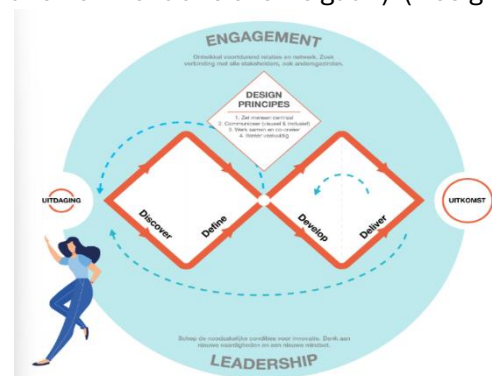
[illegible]

ENGAGEMENT

Ontwikkel voortdurend relaties en netwerk. Zoek verbinding met alle stakeholders, ook andersgezinden.

DESIGN PRINCIPES

1. Zet mensen centraal
2. Communiceer (visueel & inclusief)
3. Werk samen en co-creëer
4. Itereer voortdurend

UITDAGING

Discover

Define

Develop

Deliver

UITKOMST

Schep de noodzakelijke condities voor innovatie. Denk aan nieuwe vaardigheden en een nieuwe mindset.

LEADERSHIP